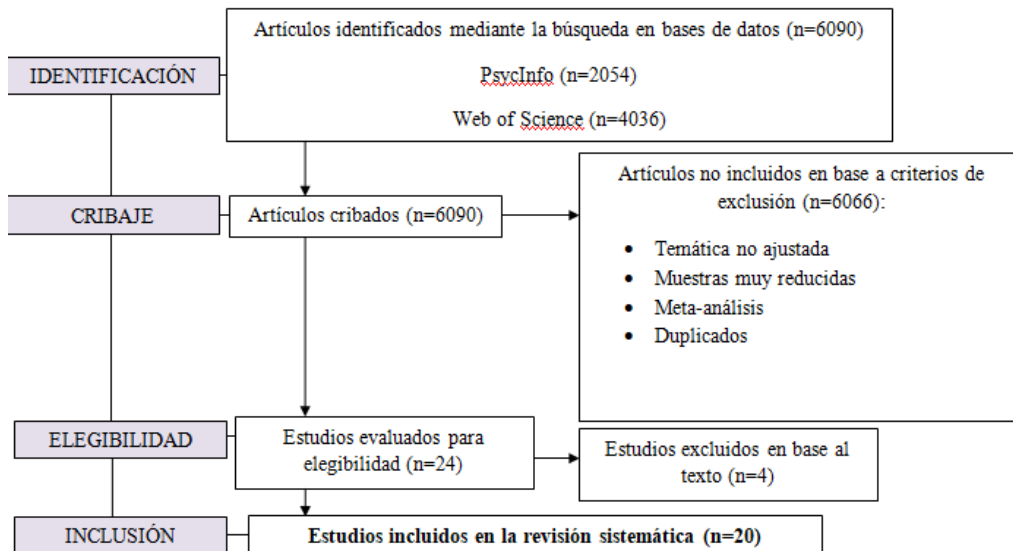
IDENTIFICACIÓN

Artículos identificados mediante la búsqueda en bases de datos (n=6090)

PsycInfo (n=2054)

Web of Science (n=4036)

CRIBAJE

Artículos cribados (n=6090)

Artículos no incluidos en base a criterios de exclusión (n=6066):

- Temática no ajustada
- Muestras muy reducidas
- Meta-análisis
- Duplicados

ELEGIBILIDAD

Estudios evaluados para elegibilidad (n=24)

Estudios excluidos en base al texto (n=4)

INCLUSIÓN

**Estudios incluidos en la revisión sistemática (n=20)**